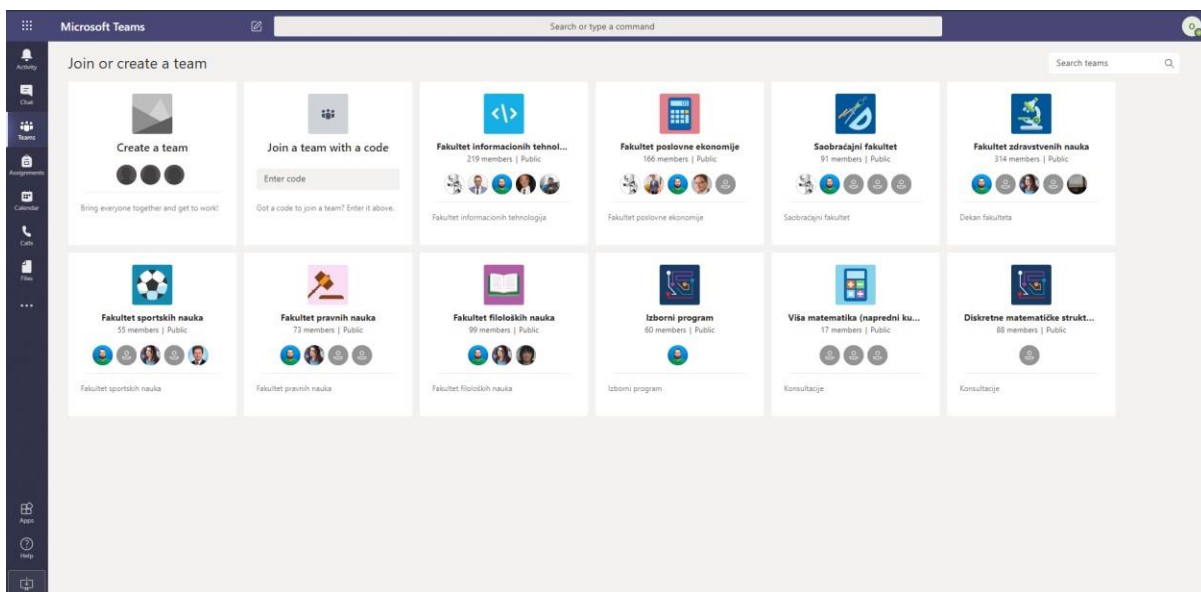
Microsoft Teams

Search or type a command

Activity
Chat
Teams
Assignments
Calendar
Calls
Files
...
Apps
Help

Join or create a team

Search teams

Create a team

Bring everyone together and get to work!

Join a team with a code

Enter code

Got a code to join a team? Enter it above.

Fakultet informacionih tehnol...
219 members | Public

Fakultet informacionih tehnologija

Fakultet poslovne ekonomije
166 members | Public

Fakultet poslovne ekonomije

Saobraćajni fakultet
91 members | Public

Saobraćajni fakultet

Fakultet zdravstvenih nauka
314 members | Public

Dekan fakulteta

Fakultet sportskih nauka
55 members | Public

Fakultet sportskih nauka

Fakultet pravnih nauka
73 members | Public

Fakultet pravnih nauka

Fakultet filoloških nauka
99 members | Public

Fakultet filoloških nauka

Izborni program
60 members | Public

Izborni program

Viša matematika (napredni ku...
17 members | Public

Konsultacije

Diskretne matematičke strukt...
88 members | Public

Konsultacije